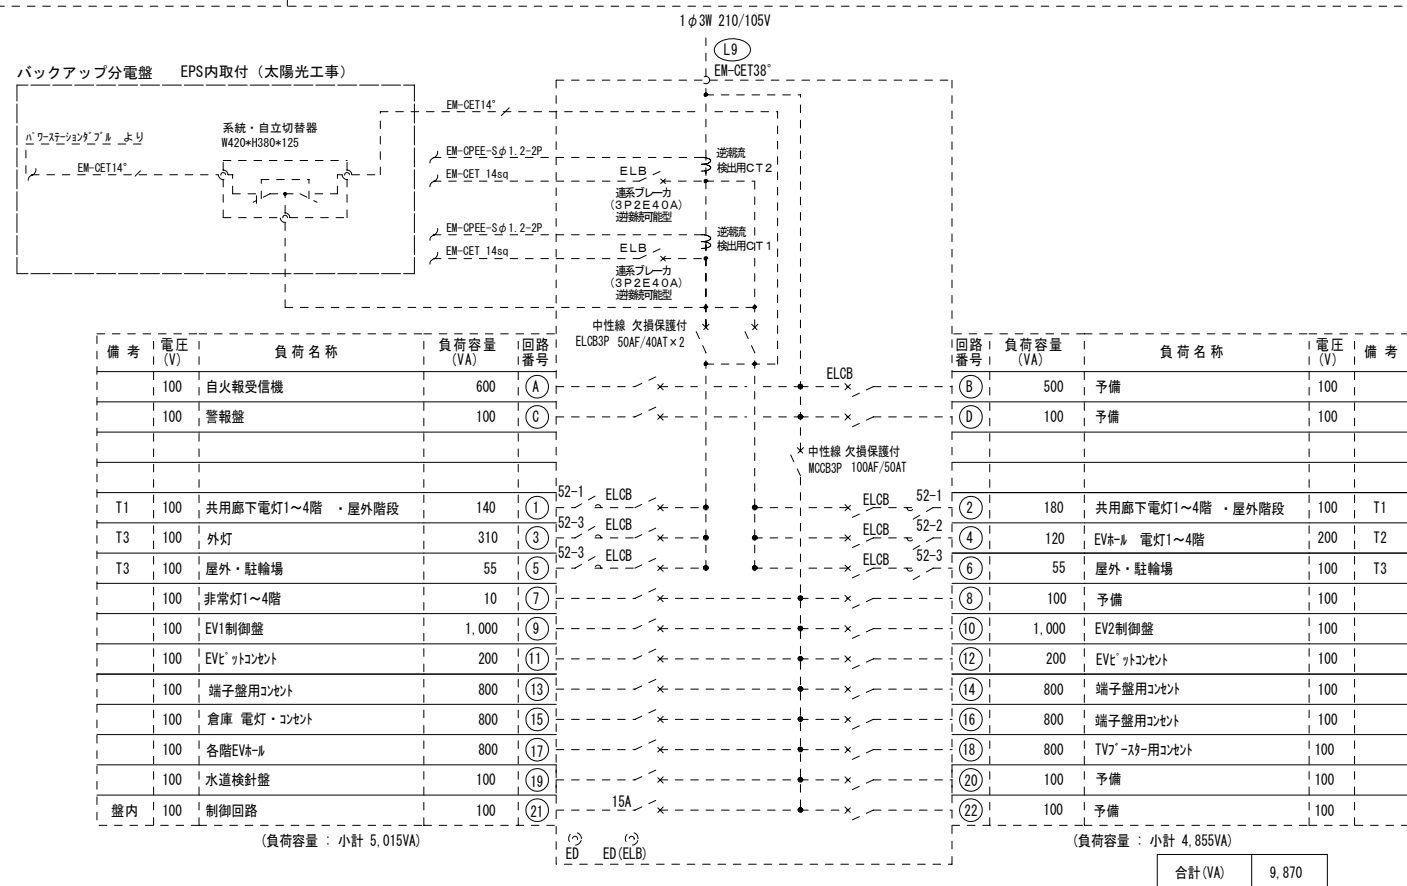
1φ3W 210/105V

L9

EM-CET38°

バックアップ分電盤　EPS内取付（太陽光工事）

EM-CET14°

パワーステーションダブル より

系統・自立切替器
W420*H380*125

EM-CET14°

EM-CPEE-Sφ1.2-2P

EM-CET 14sq

ELB

逆潮流 検出用CT2

連系ブレーカ（3P2E40A）逆接続可能型

EM-CPEE-Sφ1.2-2P

EM-CET 14sq

ELB

逆潮流 検出用CT1

連系ブレーカ（3P2E40A）逆接続可能型

中性線 欠損保護付
ELCB3P 50AF/40AT×2

| 備考 | 電圧(V) | 負荷名称 | 負荷容量(VA) | 回路番号 |
|---|---|---|---|---|
| | 100 | 自火報受信機 | 600 | A |
| | 100 | 警報盤 | 100 | C |
| | | | | |
| | | | | |
| T1 | 100 | 共用廊下電灯1～4階 ・屋外階段 | 140 | 1 |
| T3 | 100 | 外灯 | 310 | 3 |
| T3 | 100 | 屋外・駐輪場 | 55 | 5 |
| | 100 | 非常灯1～4階 | 10 | 7 |
| | 100 | EV1制御盤 | 1,000 | 9 |
| | 100 | EVピットコンセント | 200 | 11 |
| | 100 | 端子盤用コンセント | 800 | 13 |
| | 100 | 倉庫 電灯・コンセント | 800 | 15 |
| | 100 | 各階EVホール | 800 | 17 |
| | 100 | 水道検針盤 | 100 | 19 |
| 盤内 | 100 | 制御回路 | 100 | 21 |

（負荷容量 ： 小計 5,015VA）

52-1 ELCB
52-3 ELCB
52-3 ELCB
15A

ED　ED(ELB)

ELCB

中性線 欠損保護付
MCCB3P 100AF/50AT

ELCB 52-1
ELCB 52-2
ELCB 52-3

| 回路番号 | 負荷容量(VA) | 負荷名称 | 電圧(V) | 備考 |
|---|---|---|---|---|
| B | 500 | 予備 | 100 | |
| D | 100 | 予備 | 100 | |
| | | | | |
| | | | | |
| 2 | 180 | 共用廊下電灯1～4階 ・屋外階段 | 100 | T1 |
| 4 | 120 | EVホール 電灯1～4階 | 200 | T2 |
| 6 | 55 | 屋外・駐輪場 | 100 | T3 |
| 8 | 100 | 予備 | 100 | |
| 10 | 1,000 | EV2制御盤 | 100 | |
| 12 | 200 | EVピットコンセント | 100 | |
| 14 | 800 | 端子盤用コンセント | 100 | |
| 16 | 800 | 端子盤用コンセント | 100 | |
| 18 | 800 | TVブースター用コンセント | 100 | |
| 20 | 100 | 予備 | 100 | |
| 22 | 100 | 予備 | 100 | |

（負荷容量 ： 小計 4,855VA）

| 合計(VA) | 9,870 |
|---|---|